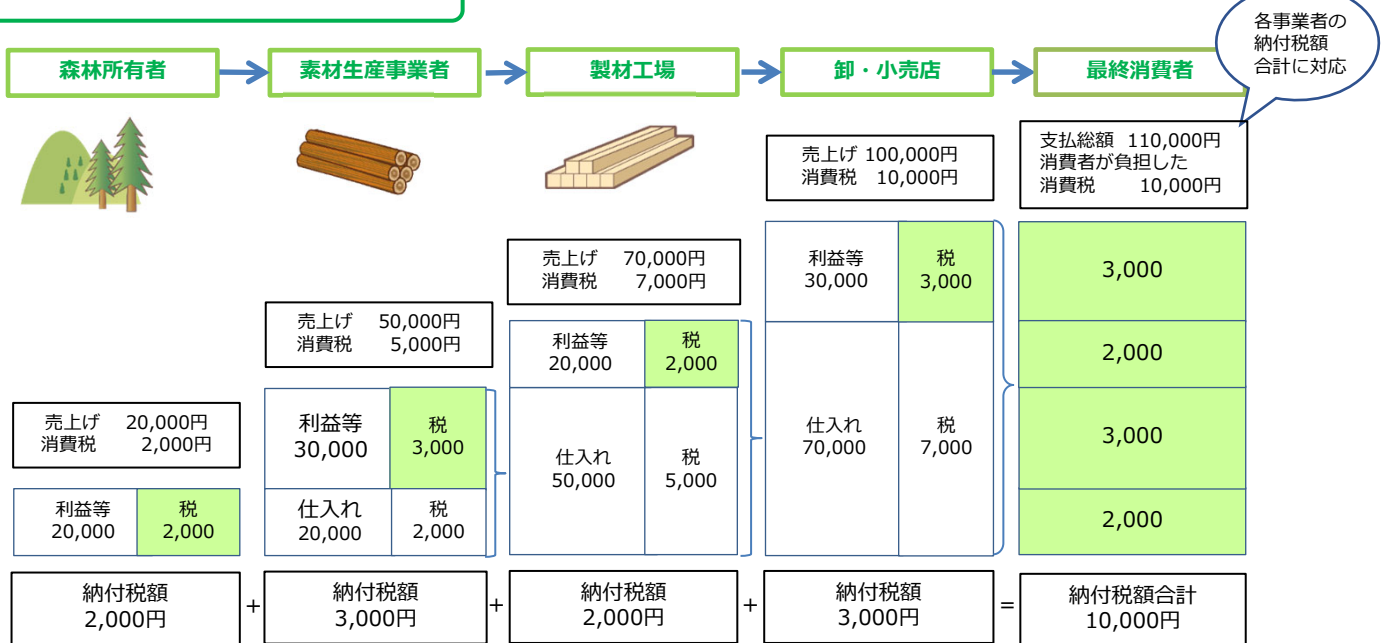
各事業者の納付税額合計に対応

森林所有者

素材生産事業者

製材工場

卸・小売店

最終消費者

売上げ 100,000円
消費税 10,000円

支払総額 110,000円
消費者が負担した
消費税 10,000円

売上げ 70,000円
消費税 7,000円

利益等 30,000

税 3,000

3,000

売上げ 50,000円
消費税 5,000円

利益等 20,000

税 2,000

2,000

仕入れ 70,000

税 7,000

3,000

売上げ 20,000円
消費税 2,000円

利益等 30,000

税 3,000

仕入れ 50,000

税 5,000

利益等 20,000

税 2,000

仕入れ 20,000

税 2,000

2,000

納付税額 2,000円

+

納付税額 3,000円

+

納付税額 2,000円

+

納付税額 3,000円

=

納付税額合計 10,000円